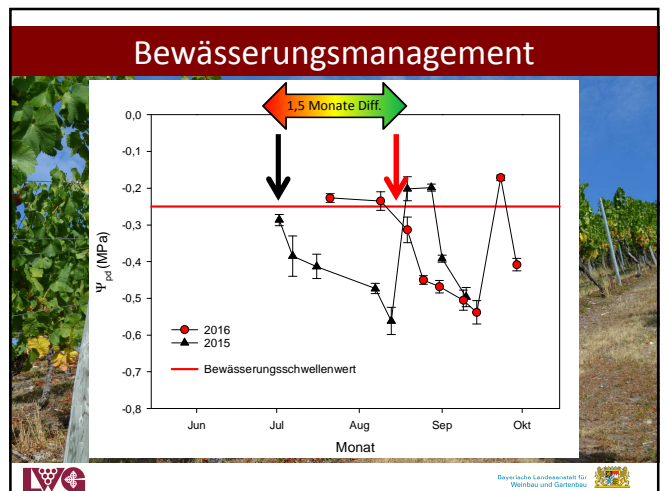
Bewässerungsmanagement

1,5 Monate Diff.

0,0
-0,1
-0,2
-0,3
-0,4
-0,5
-0,6
-0,7
-0,8

$\Psi_{pd}$ (MPa)

2016
2015
Bewässerungsschwellenwert

Jun
Jul
Aug
Sep
Okt

Monat

LWG

Bayerische Landesanstalt für Weinbau und Gartenbau